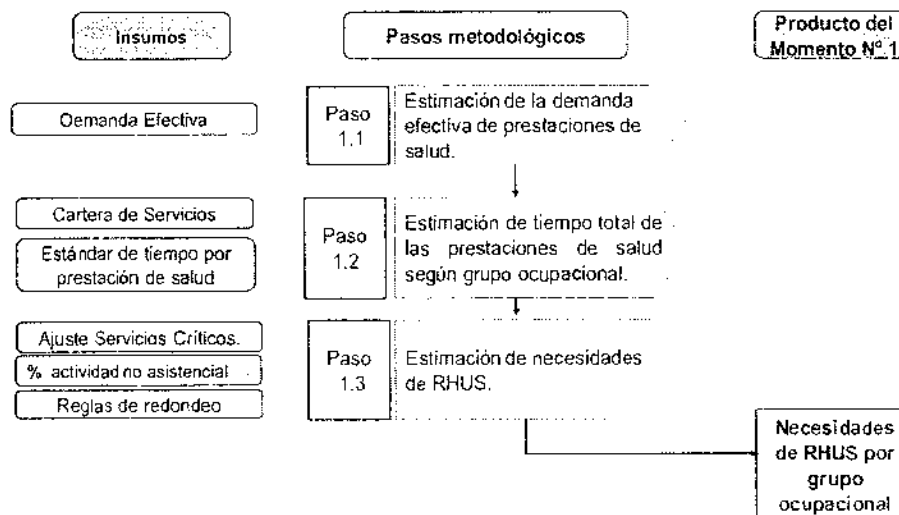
Insumos

Pasos metodológicos

Producto del Momento N° 1

Oemanda Efectiva

Paso 1.1

Estimación de la demanda efectiva de prestaciones de salud.

Cartera de Servicios

Estándar de tiempo por prestación de salud

Paso 1.2

Estimación de tiempo total de las prestaciones de salud según grupo ocupacional.

Ajuste Servicios Críticos.

% actividad no asistencial

Reglas de redondeo

Paso 1.3

Estimación de necesidades de RHUS.

Necesidades de RHUS por grupo ocupacional